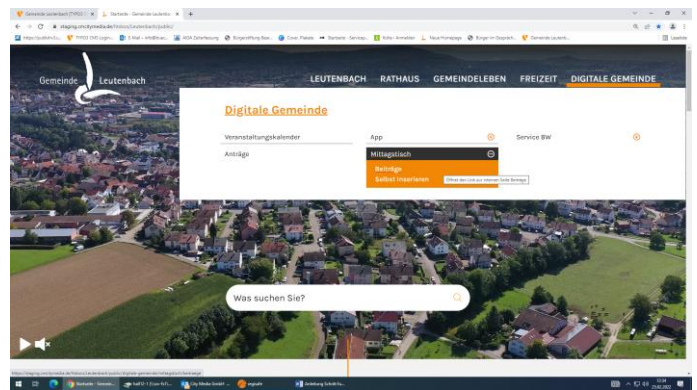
Gemeinde Leutenbach (TYPO3 | × Startseite - Gemeinde Leutenb × +

staging.cmcitymedia.de/historic/leutenbach/public

Gemeinde Leutenbach

LEUTENBACH RATHAUS GEMEINDELEBEN FREIZEIT DIGITALE GEMEINDE

Digitale Gemeinde

Veranstaltungskalender

App

Service BW

Anträge

Mittagstisch

Beiträge

Selbst inserieren

Öffnet den Link zur internen Seite Beiträge

Was suchen Sie?

staging.cmcitymedia.de/historic/leutenbach/public/digitale-gemeinde/mittagstisch/beitraege